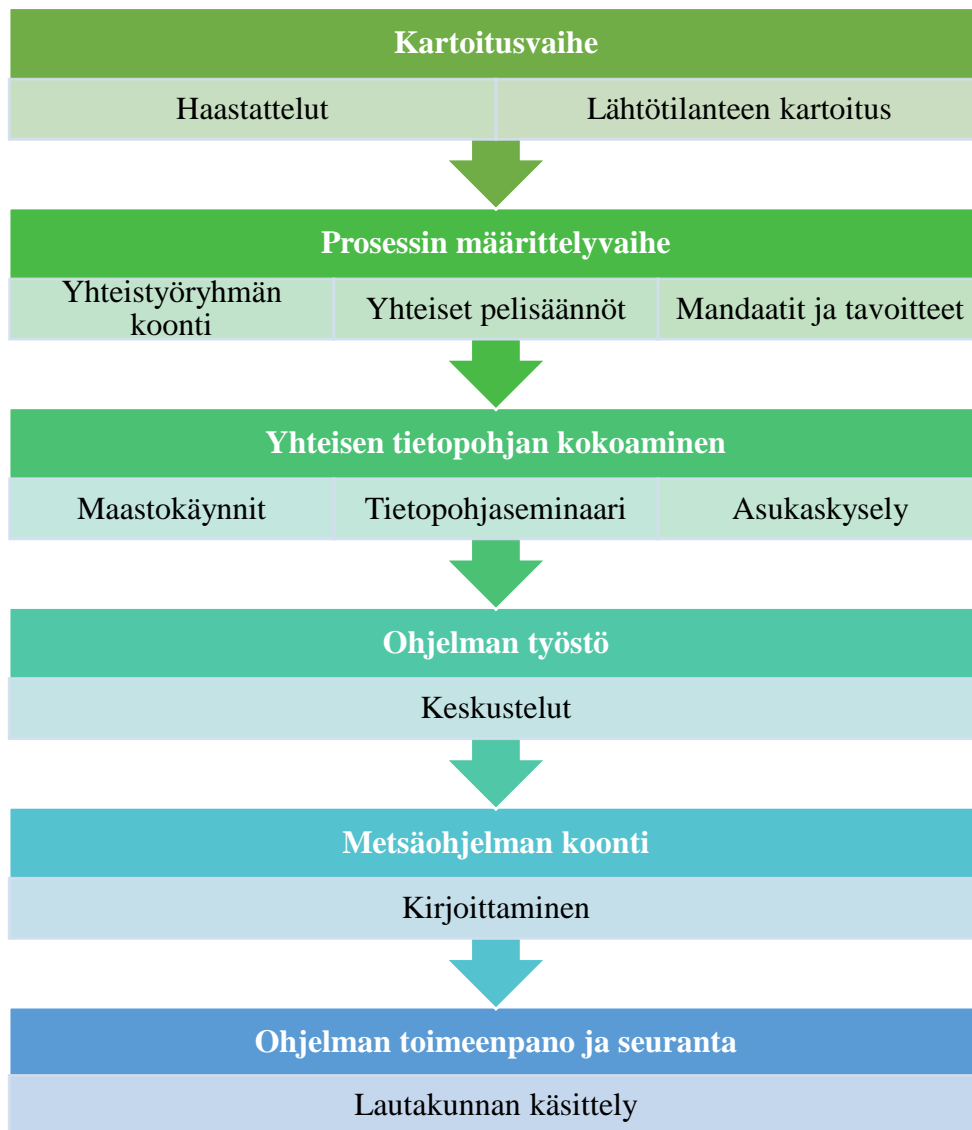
Kartoitusvaihe

Haastattelut

Lähtötilanteen kartoitus

Prosessin määrittelyvaihe

Yhteistyöryhmän koonti

Yhteiset pelisäännöt

Mandaatit ja tavoitteet

Yhteisen tietopohjan kokoaminen

Maastokäynnit

Tietopohjaseminaari

Asukaskysely

Ohjelman työstö

Keskustelut

Metsäohjelman koonti

Kirjoittaminen

Ohjelman toimeenpano ja seuranta

Lautakunnan käsittely